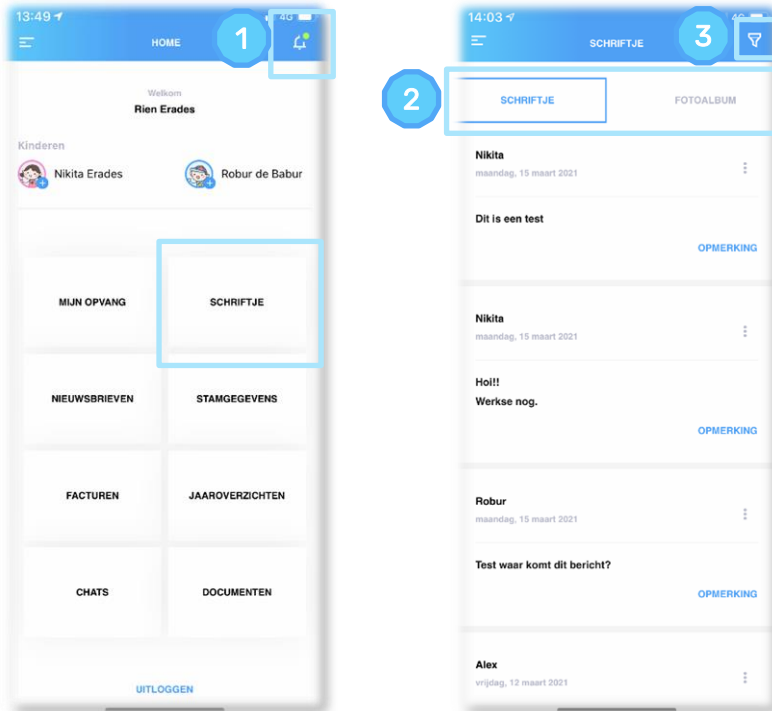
13:49 4G
HOME
1

Welkom
Rien Erades

Kinderen
Nikita Erades
Robur de Babur

MIJN OPVANG
SCHRIFTJE
NIEUWSBRIEVEN
STAMGEGEVENS
FACTUREN
JAAROVERZICHTEN
CHATS
DOCUMENTEN

UITLOGGEN

14:03 4G
SCHRIFTJE
3
2
SCHRIFTJE
FOTOALBUM

Nikita
maandag, 15 maart 2021
Dit is een test
OPMERKING

Nikita
maandag, 15 maart 2021
Hoi!!
Werkse nog.
OPMERKING

Robur
maandag, 15 maart 2021
Test waar komt dit bericht?
OPMERKING

Alex
vrijdag, 12 maart 2021